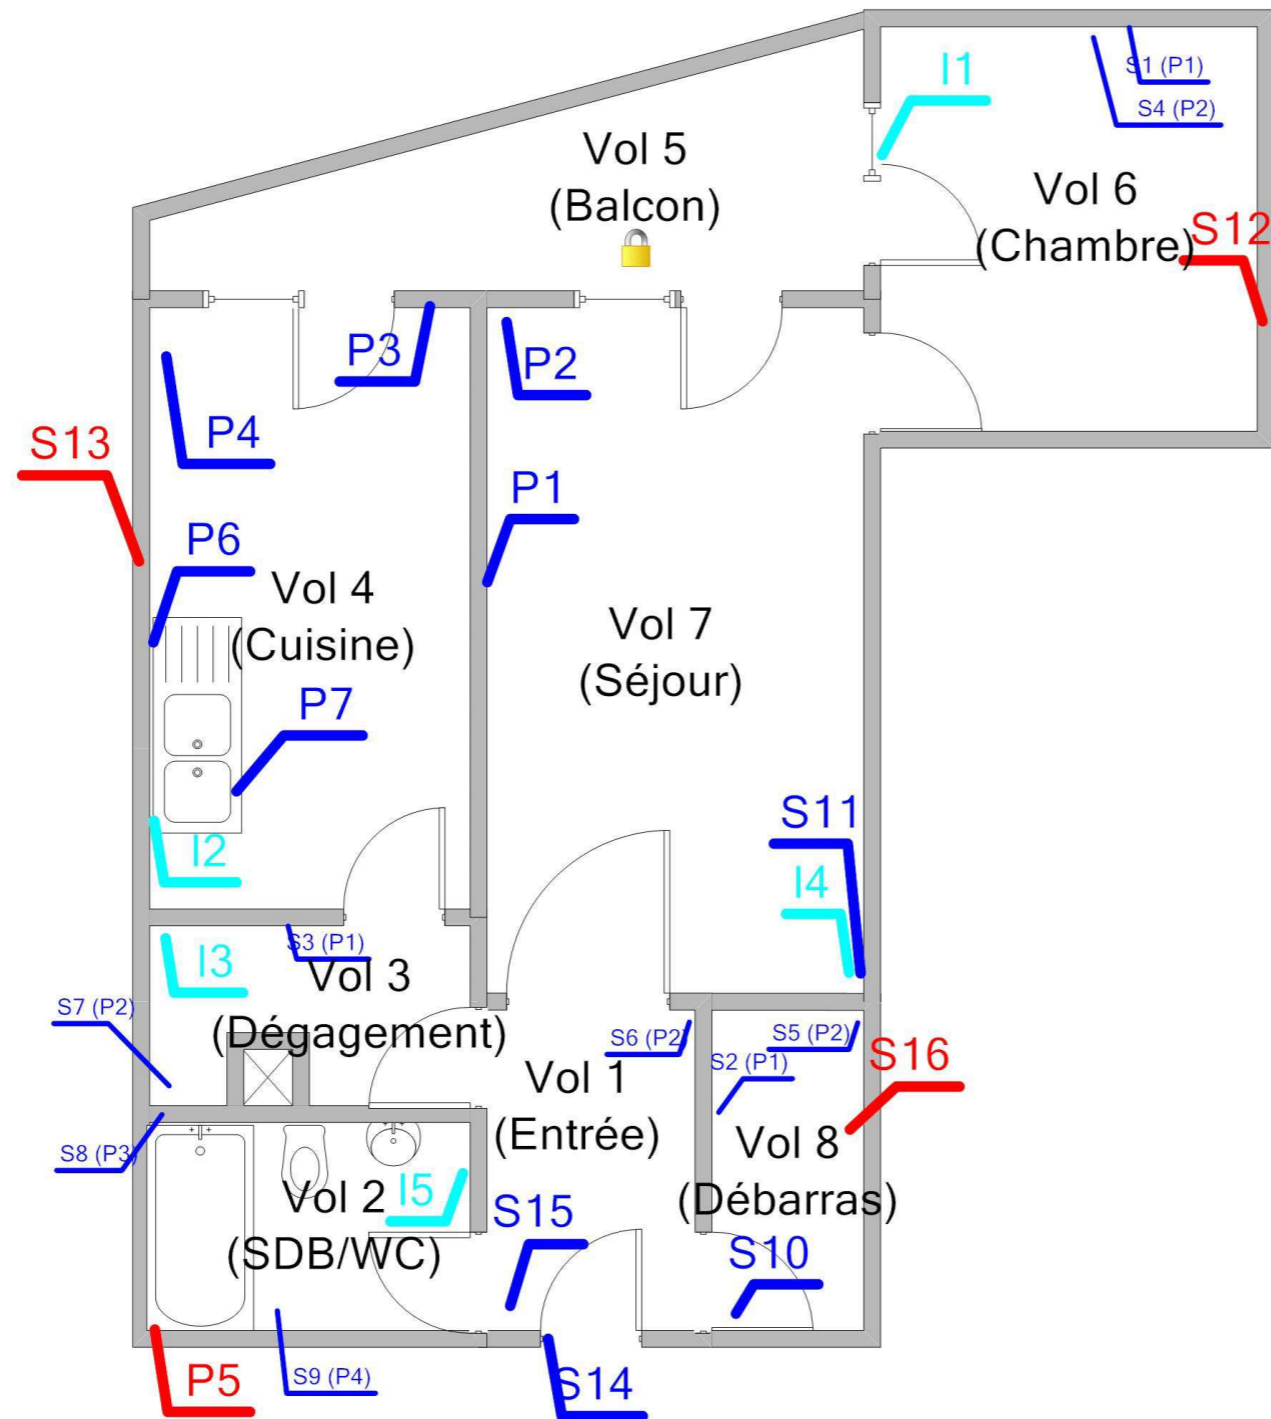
I1
S1 (P1)
S4 (P2)
Vol 5
(Balcon)
Vol 6
(Chambre)
S12
P3
P2
S13
P4
P1
P6
Vol 4
(Cuisine)
Vol 7
(Séjour)
P7
I2
S11
I4
S3 (P1)
I3
Vol 3
(Dégagement)
S7 (P2)
S6 (P2)
S5 (P2)
S16
S2 (P1)
Vol 1
(Entrée)
Vol 8
(Débarras)
S8 (P3)
Vol 2
I5
(SDB/WC)
S15
S10
P5
S9 (P4)
S14